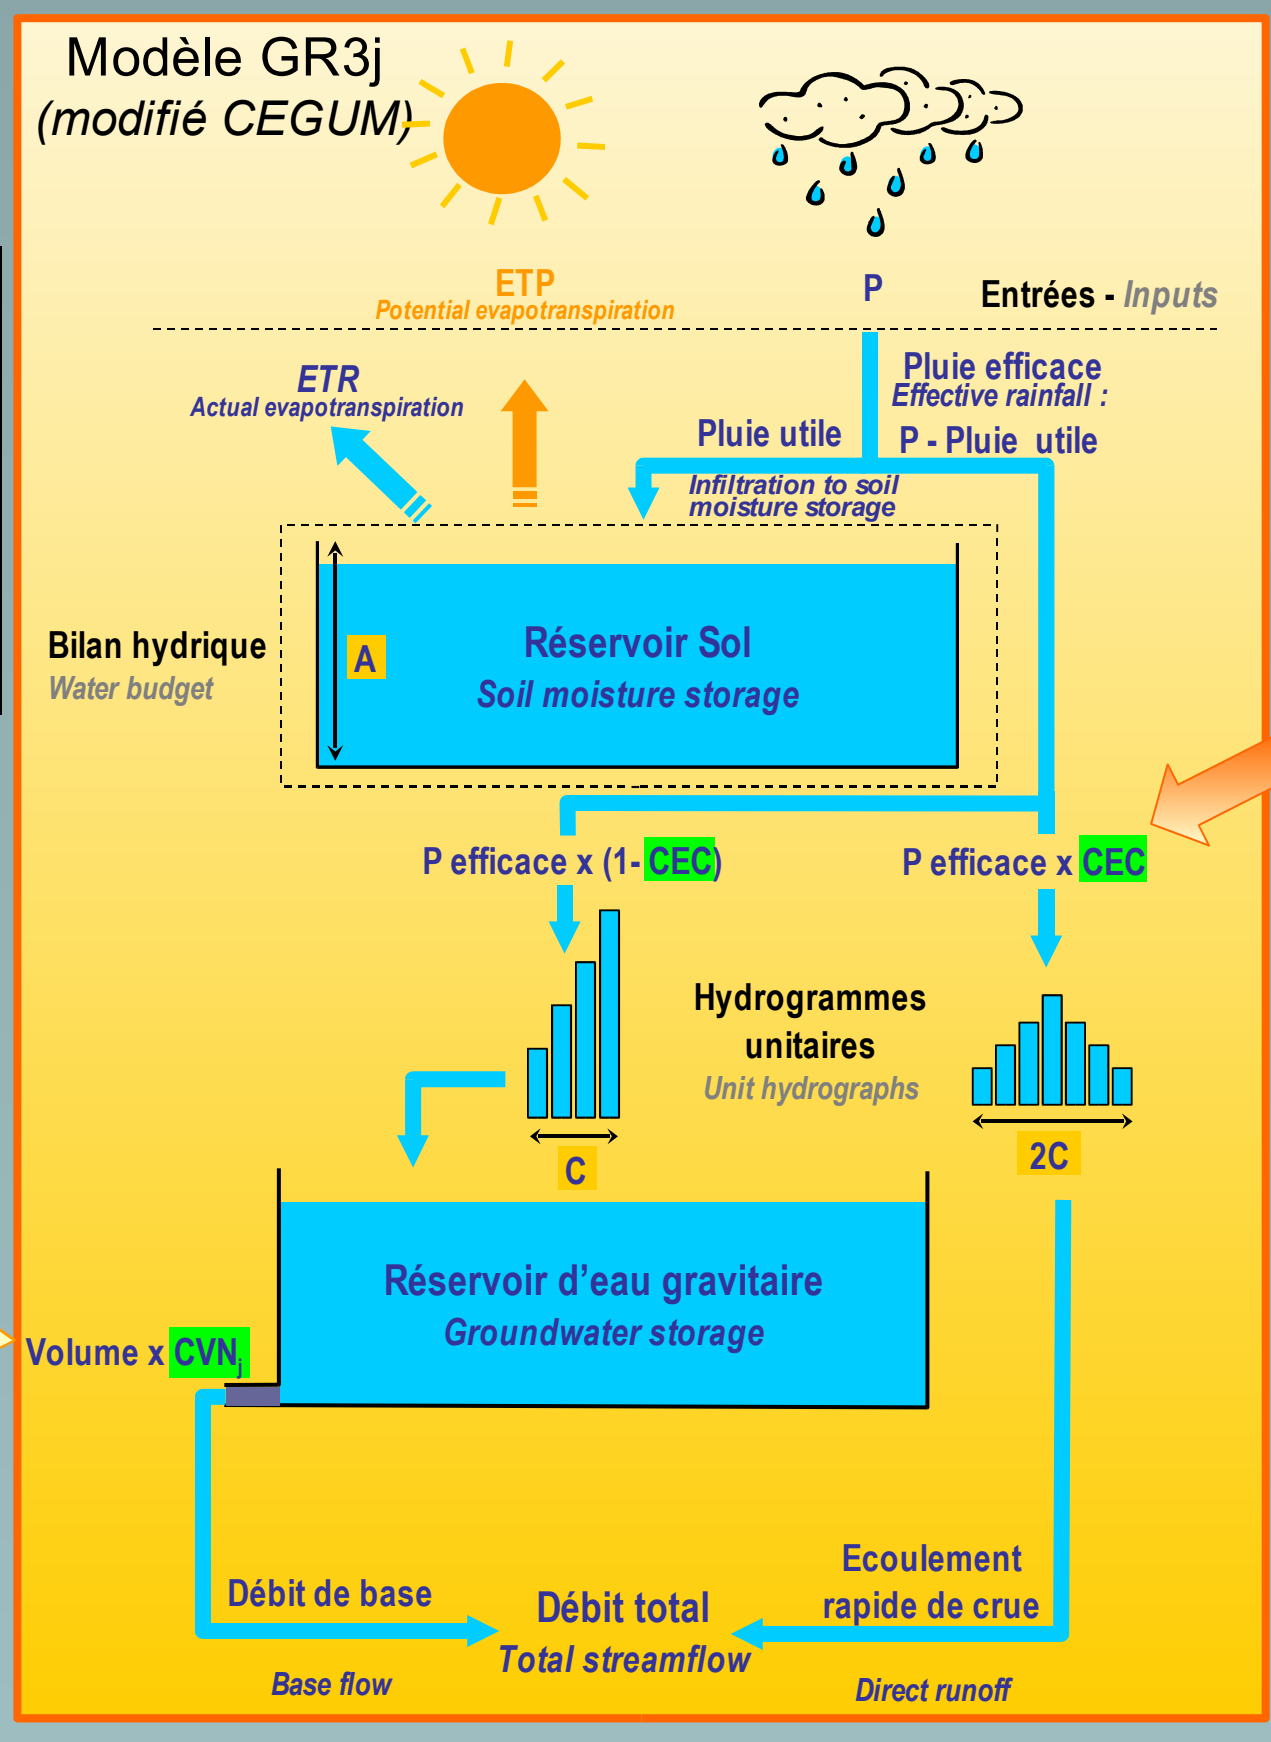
Modèle GR3j
(modifié CEGUM)

ETP
Potential evapotranspiration

P

Entrées - Inputs

ETR
Actual evapotranspiration

Pluie efficace
Effective rainfall :
P - Pluie utile

Pluie utile
Infiltration to soil moisture storage

Bilan hydrique
Water budget

A

Réservoir Sol
Soil moisture storage

P efficace x (1- CEC)

P efficace x CEC

Hydrogrammes unitaires
Unit hydrographs

C

2C

Réservoir d'eau gravitaire
Groundwater storage

Volume x $CVN_j$

Débit de base
Base flow

Débit total
Total streamflow

Ecoulement rapide de crue
Direct runoff